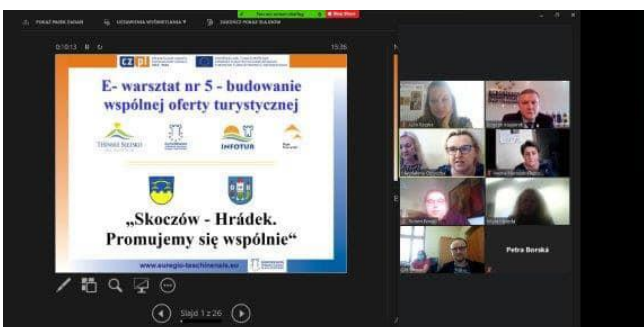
POKAŻ PASEK ZADAŃ USTAWIENIA WYŚWIETLANIA ZAKOŃCZ POKAZ SLAJDÓW

0:10:13

15:26

CZ PL

E- warsztat nr 5 - budowanie wspólnej oferty turystycznej

TĚŠÍNSKÉ SLEZSKO

INFOTUR

„Skoczów - Hrádek. Promujemy się wspólnie"

www.euregio-teschinensis.eu

Slajd 1 z 26

Petra Borská